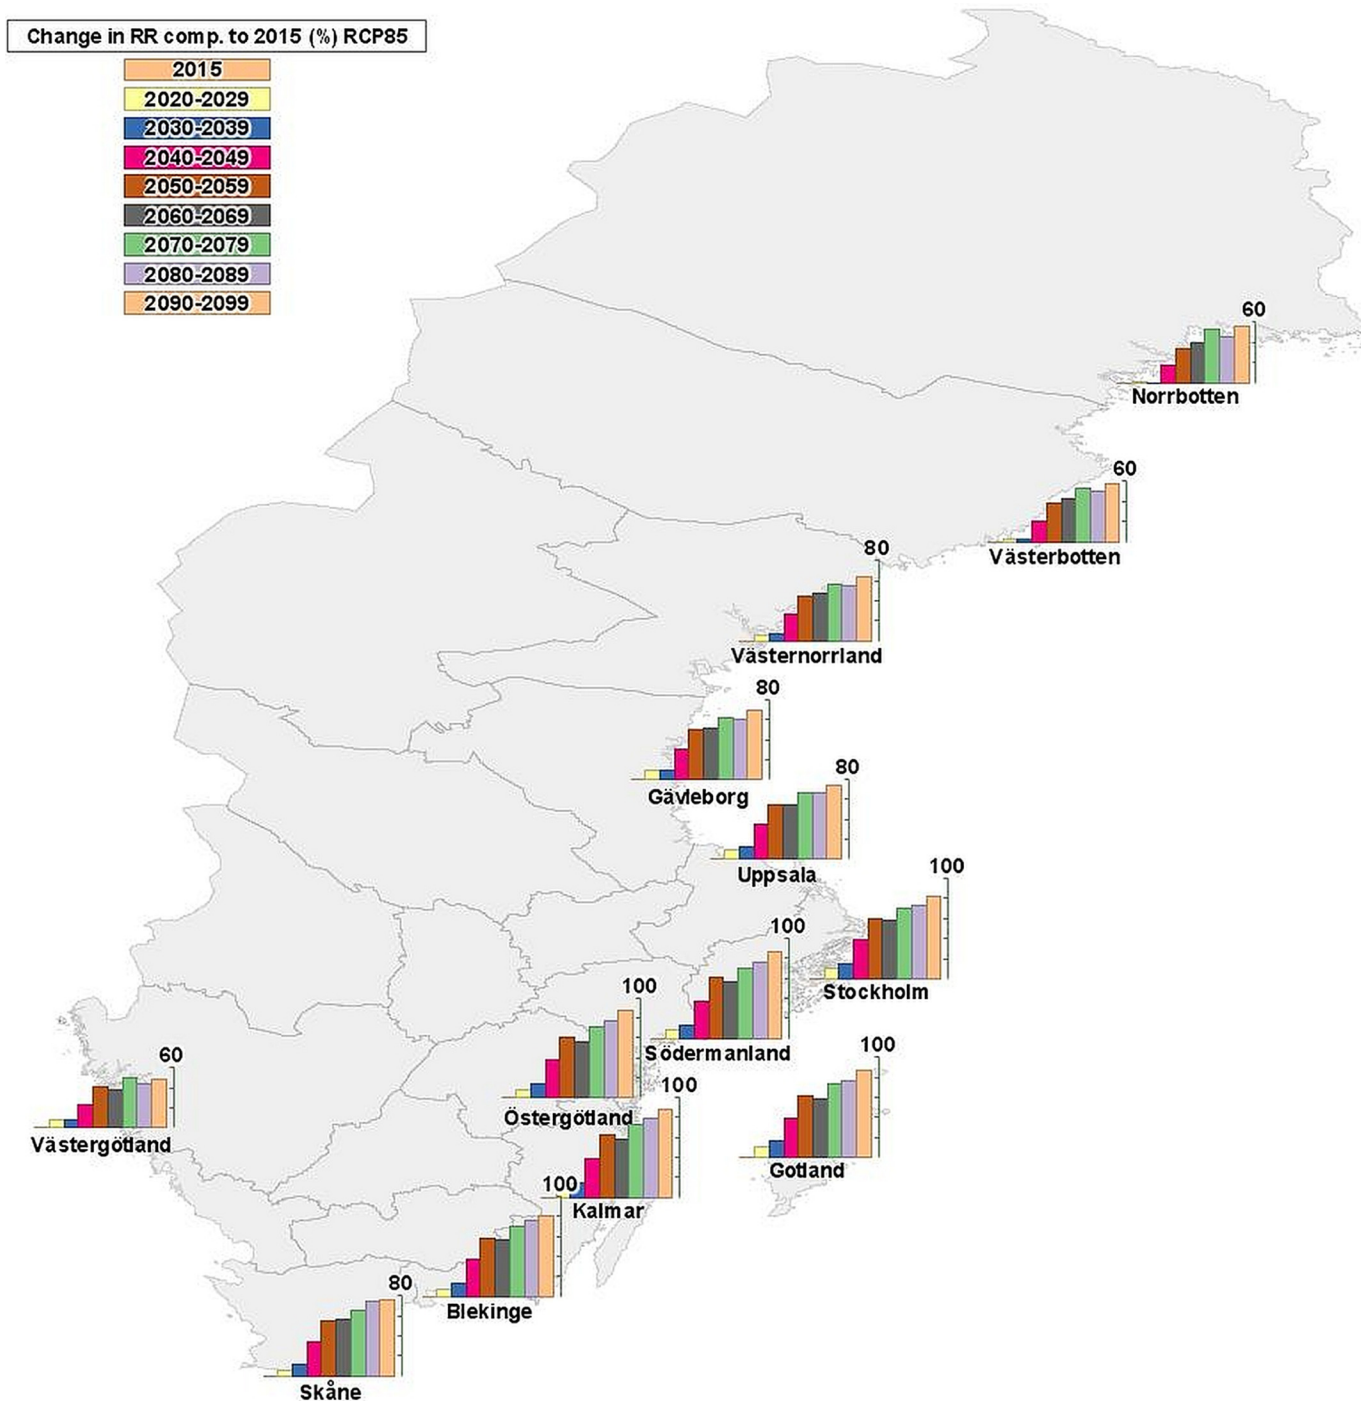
Change in RR comp. to 2015 (%) RCP85
2015
2020-2029
2030-2039
2040-2049
2050-2059
2060-2069
2070-2079
2080-2089
2090-2099

60
Norrbotten

60
Västerbotten

80
Västernorrland

80
Gävleborg

80
Uppsala

100
Stockholm

100
Södermanland

100
Östergötland

60
Västergötland

100
Gotland

100
Kalmar

100
Blekinge

80
Skåne